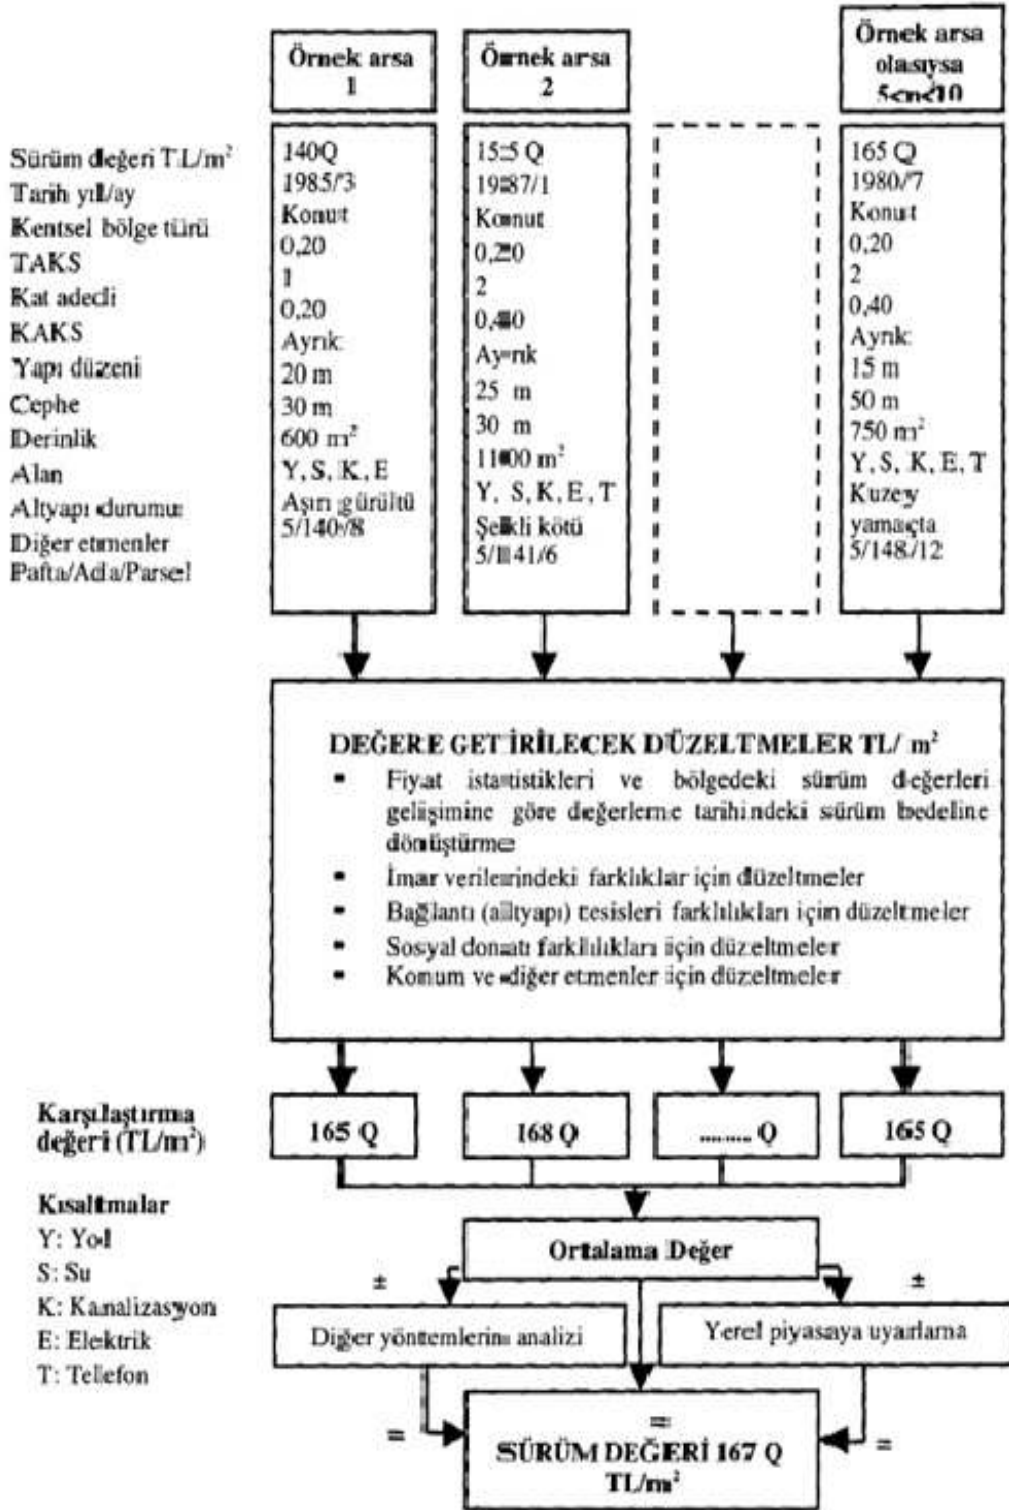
Örnek arsa 1

Örnek arsa 2

Örnek arsa olasıysa 5<n<10

Sürüm değeri TL/m$^2$
Tarih yıl/ay
Kentsel bölge türü
TAKS
Kat adedi
KAKS
Yapı düzeni
Cephe
Derinlik
Alan
Altyapı durumu
Diğer etmenler
Pafta/Ada/Parsel

140Q
1985/3
Konut
0,20
1
0,20
Ayrık
20 m
30 m
600 m$^2$
Y, S, K, E
Aşırı gürültü
5/140/8

155 Q
1987/1
Konut
0,20
2
0,40
Ayrık
25 m
30 m
1100 m$^2$
Y, S, K, E, T
Şekli kötü
5/141/6

165 Q
1980/7
Konut
0,20
2
0,40
Ayrık
15 m
50 m
750 m$^2$
Y, S, K, E, T
Kuzey yamaçta
5/148/12

DEĞERE GETİRİLECEK DÜZELTMELER TL/ m$^2$
- Fiyat istatistikleri ve bölgedeki sürüm değerleri gelişimine göre değerleme tarihindeki sürüm bedeline dönüştürme
- İmar verilerindeki farklıklar için düzeltmeler
- Bağlantı (altyapı) tesisleri farklılıkları için düzeltmeler
- Sosyal donatı farklılıkları için düzeltmeler
- Konum ve diğer etmenler için düzeltmeler

Karşılaştırma değeri (TL/m$^2$)

165 Q

168 Q

........ Q

165 Q

Kısaltmalar
Y: Yol
S: Su
K: Kanalizasyon
E: Elektrik
T: Telefon

Ortalama Değer

±

±

Diğer yöntemlerin analizi

Yerel piyasaya uyarlama

=

=

=

SÜRÜM DEĞERİ 167 Q TL/m$^2$